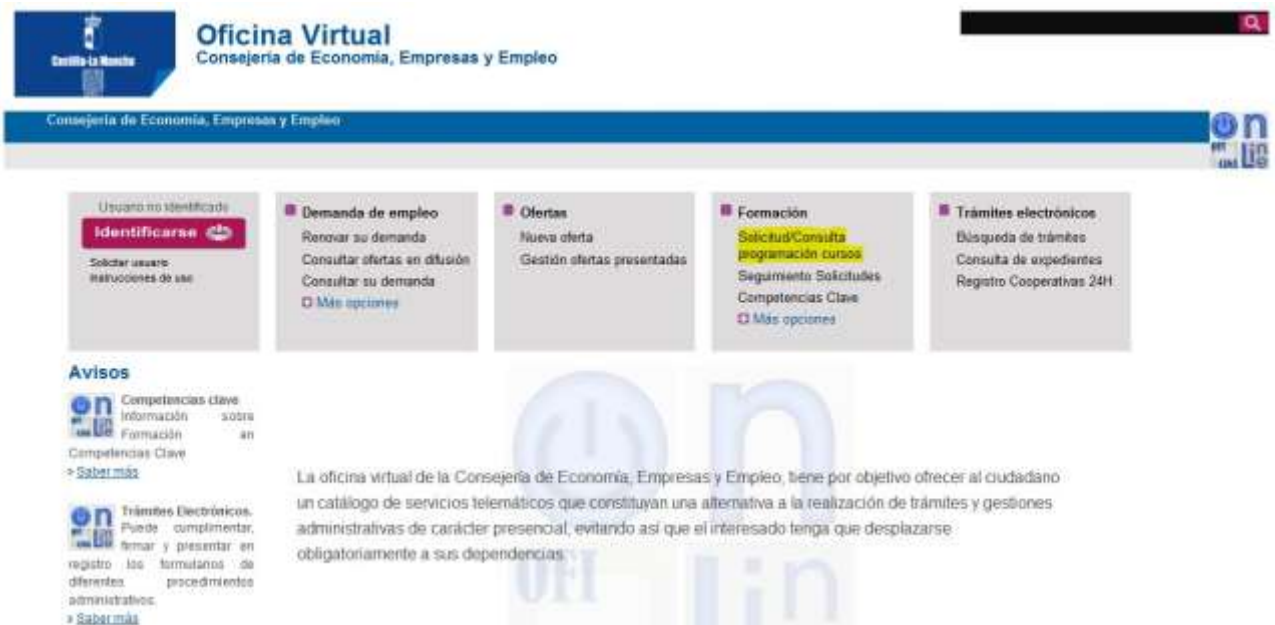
Castilla-La Mancha

Oficina Virtual
Consejería de Economía, Empresas y Empleo

Consejería de Economía, Empresas y Empleo

on
OFI lin

Usuario no identificado
Identificarse
Solicitar usuario
Instrucciones de uso

Demanda de empleo
Renovar su demanda
Consultar ofertas en difusión
Consultar su demanda
Más opciones

Ofertas
Nueva oferta
Gestión ofertas presentadas

Formación
Solicitud/Consulta programación cursos
Seguimiento Solicitudes
Competencias Clave
Más opciones

Trámites electrónicos
Búsqueda de trámites
Consulta de expedientes
Registro Cooperativas 24H

Avisos

Competencias clave
Información sobre Formación en Competencias Clave
» Saber más

Trámites Electrónicos.
Puede cumplimentar, firmar y presentar en registro los formularios de diferentes procedimientos administrativos.
» Saber más

La oficina virtual de la Consejería de Economía, Empresas y Empleo, tiene por objetivo ofrecer al ciudadano un catálogo de servicios telemáticos que constituyan una alternativa a la realización de trámites y gestiones administrativas de carácter presencial, evitando así que el interesado tenga que desplazarse obligatoriamente a sus dependencias.